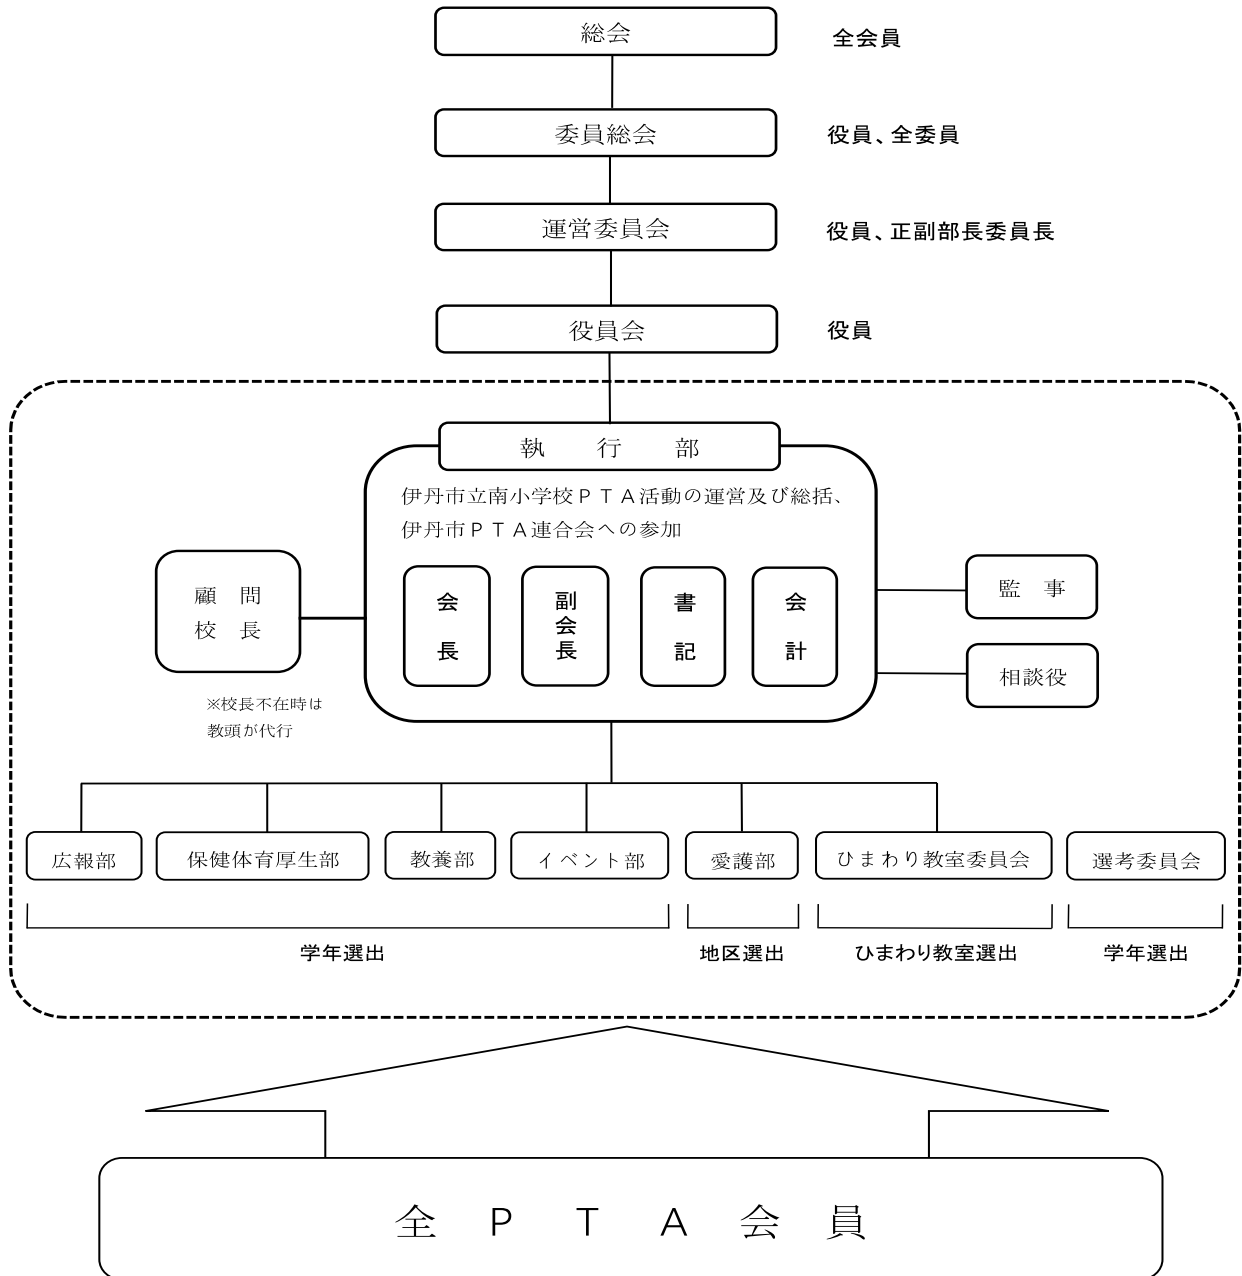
総会
全会員

委員総会
役員、全委員

運営委員会
役員、正副部長委員長

役員会
役員

執　行　部

伊丹市立南小学校ＰＴＡ活動の運営及び総括、伊丹市ＰＴＡ連合会への参加

会長

副会長

書記

会計

顧問
校長

※校長不在時は
教頭が代行

監事

相談役

広報部

保健体育厚生部

教養部

イベント部

愛護部

ひまわり教室委員会

選考委員会

学年選出

地区選出

ひまわり教室選出

学年選出

全 Ｐ Ｔ Ａ 会 員